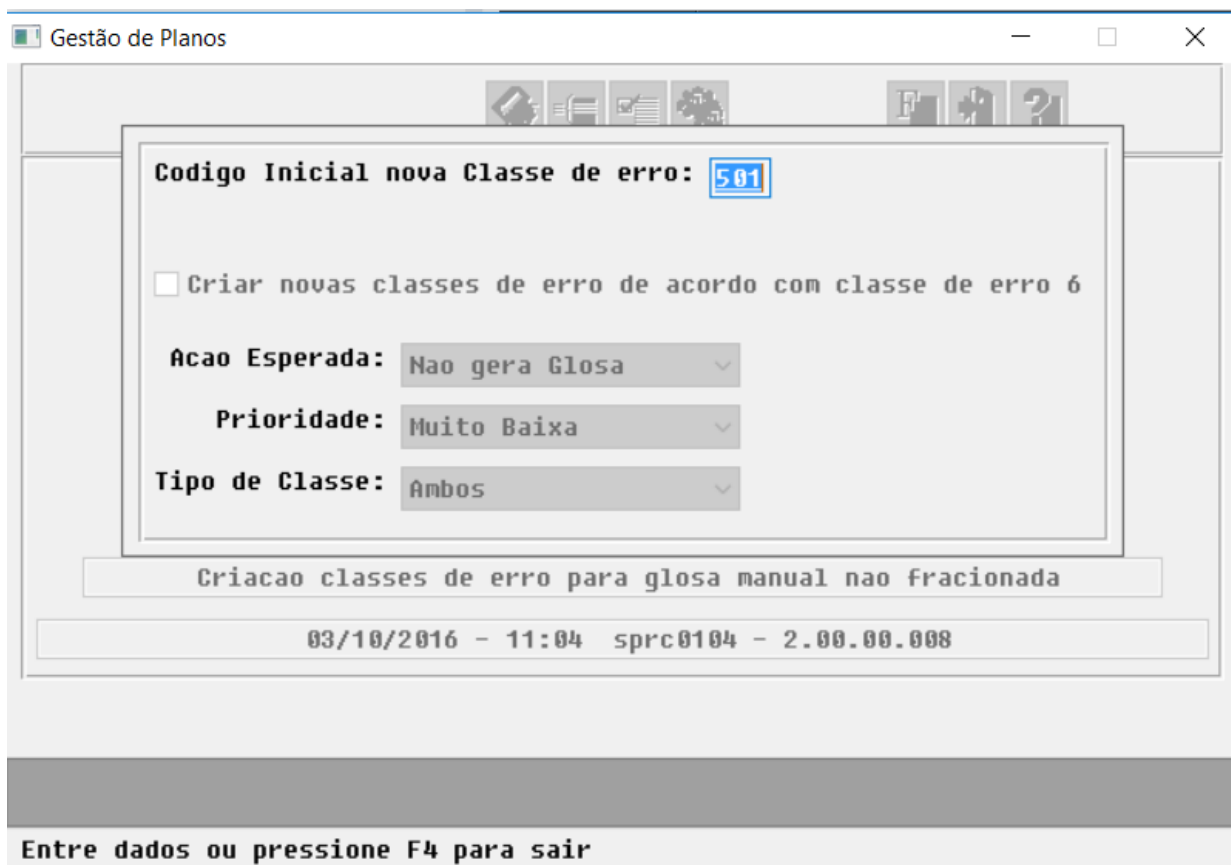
Gestão de Planos

Codigo Inicial nova Classe de erro: 501

Criar novas classes de erro de acordo com classe de erro 6

Acao Esperada: Nao gera Glosa

Prioridade: Muito Baixa

Tipo de Classe: Ambos

Criacao classes de erro para glosa manual nao fracionada

03/10/2016 - 11:04 sprc0104 - 2.00.00.008

Entre dados ou pressione F4 para sair